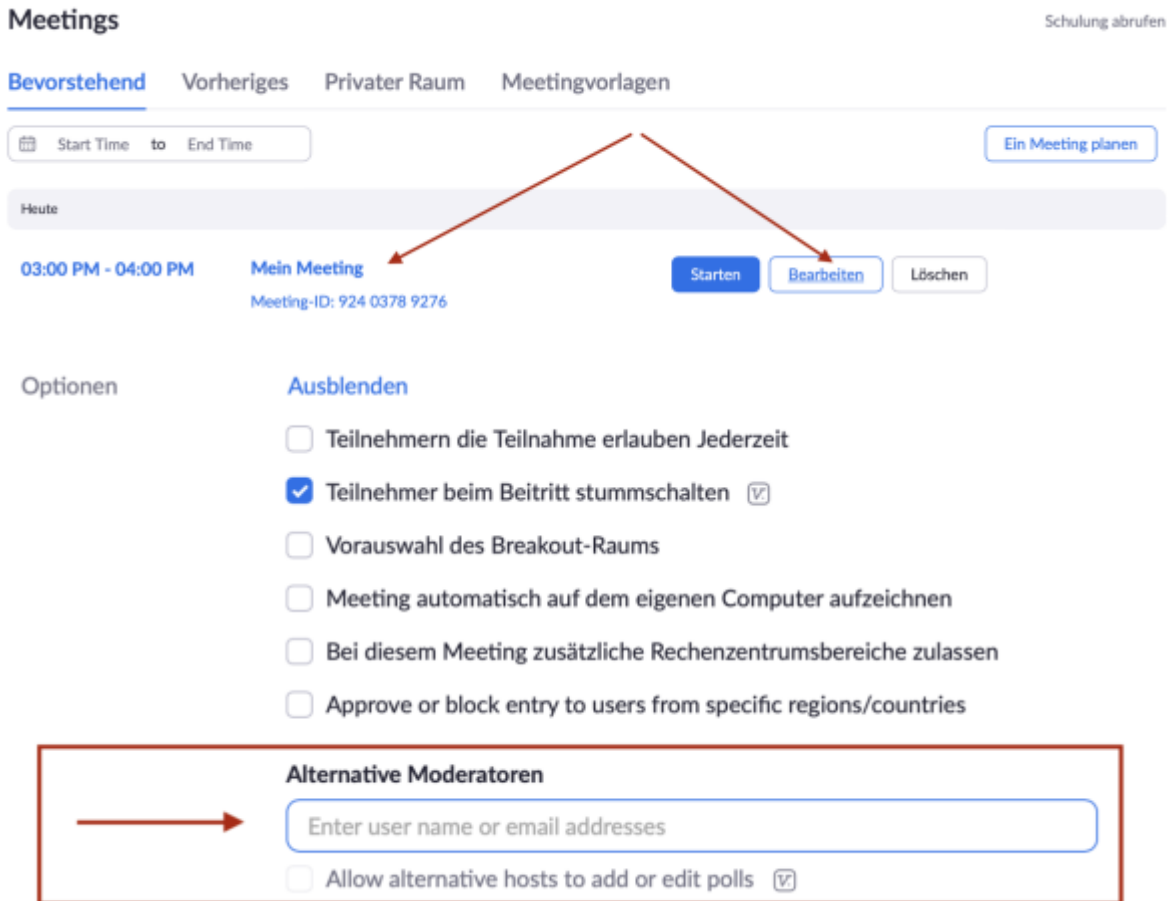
Meetings

Schulung abrufen

Bevorstehend Vorheriges Privater Raum Meetingvorlagen

Start Time to End Time

Ein Meeting planen

Heute

03:00 PM - 04:00 PM

Mein Meeting
Meeting-ID: 924 0378 9276

Starten Bearbeiten Löschen

Optionen

Ausblenden

Teilnehmern die Teilnahme erlauben Jederzeit

Teilnehmer beim Beitritt stummschalten

Vorauswahl des Breakout-Raums

Meeting automatisch auf dem eigenen Computer aufzeichnen

Bei diesem Meeting zusätzliche Rechenzentrumsbereiche zulassen

Approve or block entry to users from specific regions/countries

Alternative Moderatoren

Enter user name or email addresses

Allow alternative hosts to add or edit polls